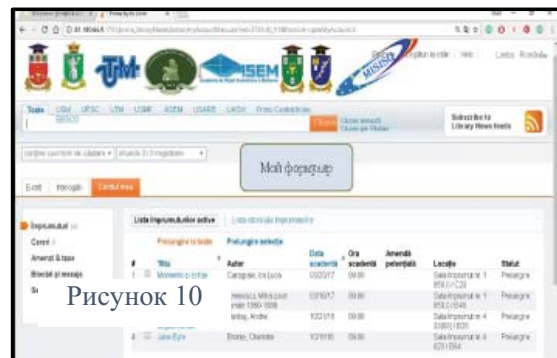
Toate USM UPSC UTM USMF ASEM USARB UASM Primo Centralizat

Subscribe to Library News feeds

Caută

Mai departe

Eroti Întregim Contul meu

Împrumuturi

Cereri

Amenzi & taxe

Blocări și mesaje

Lista împrumuturilor active Lista istorică de împrumuturi

Prelungire la toate Prelungire selecție

| # | Titlu | Autor | Data scadenței | Ora scadenței | Amendă potențială | Locație | Statut |
|---|---|---|---|---|---|---|---|
| 1 | Momente și schițe | Caragiale, Ion Luca | 03/20/17 | 09:00 | | Sala împrumut nr. 1 | Prelungire |
| 2 | | | 03/16/17 | 09:00 | | Sala împrumut nr. 1 | Prelungire |
| 3 | | | 10/23/16 | 09:00 | | Sala împrumut nr. 4 | Prelungire |
| 4 | Jane Eyre | Brontë, Charlotte | 10/21/16 | 09:00 | | Sala împrumut nr. 4 | Prelungire |

Рисунок 10